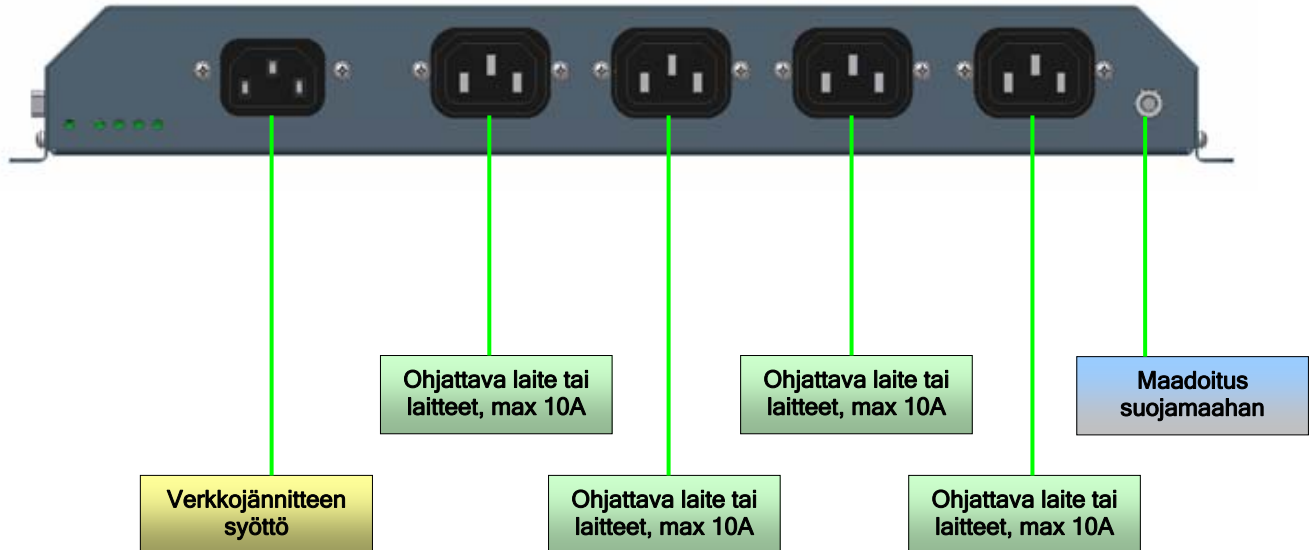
Ohjattava laite tai laitteet, max 10A

Ohjattava laite tai laitteet, max 10A

Maadoitus suojamaahan

Verkkojännitteen syöttö

Ohjattava laite tai laitteet, max 10A

Ohjattava laite tai laitteet, max 10A